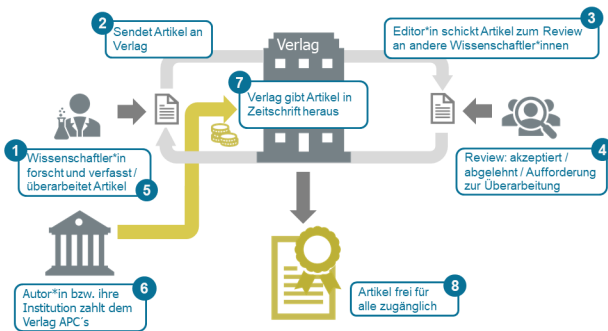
2 Sendet Artikel an Verlag

Verlag

3 Editor*in schickt Artikel zum Review an andere Wissenschaftler*innen

7 Verlag gibt Artikel in Zeitschrift heraus

1 Wissenschaftler*in forscht und verfasst / überarbeitet Artikel 5

4 Review: akzeptiert / abgelehnt / Aufforderung zur Überarbeitung

6 Autor*in bzw. ihre Institution zahlt dem Verlag APC's

8 Artikel frei für alle zugänglich